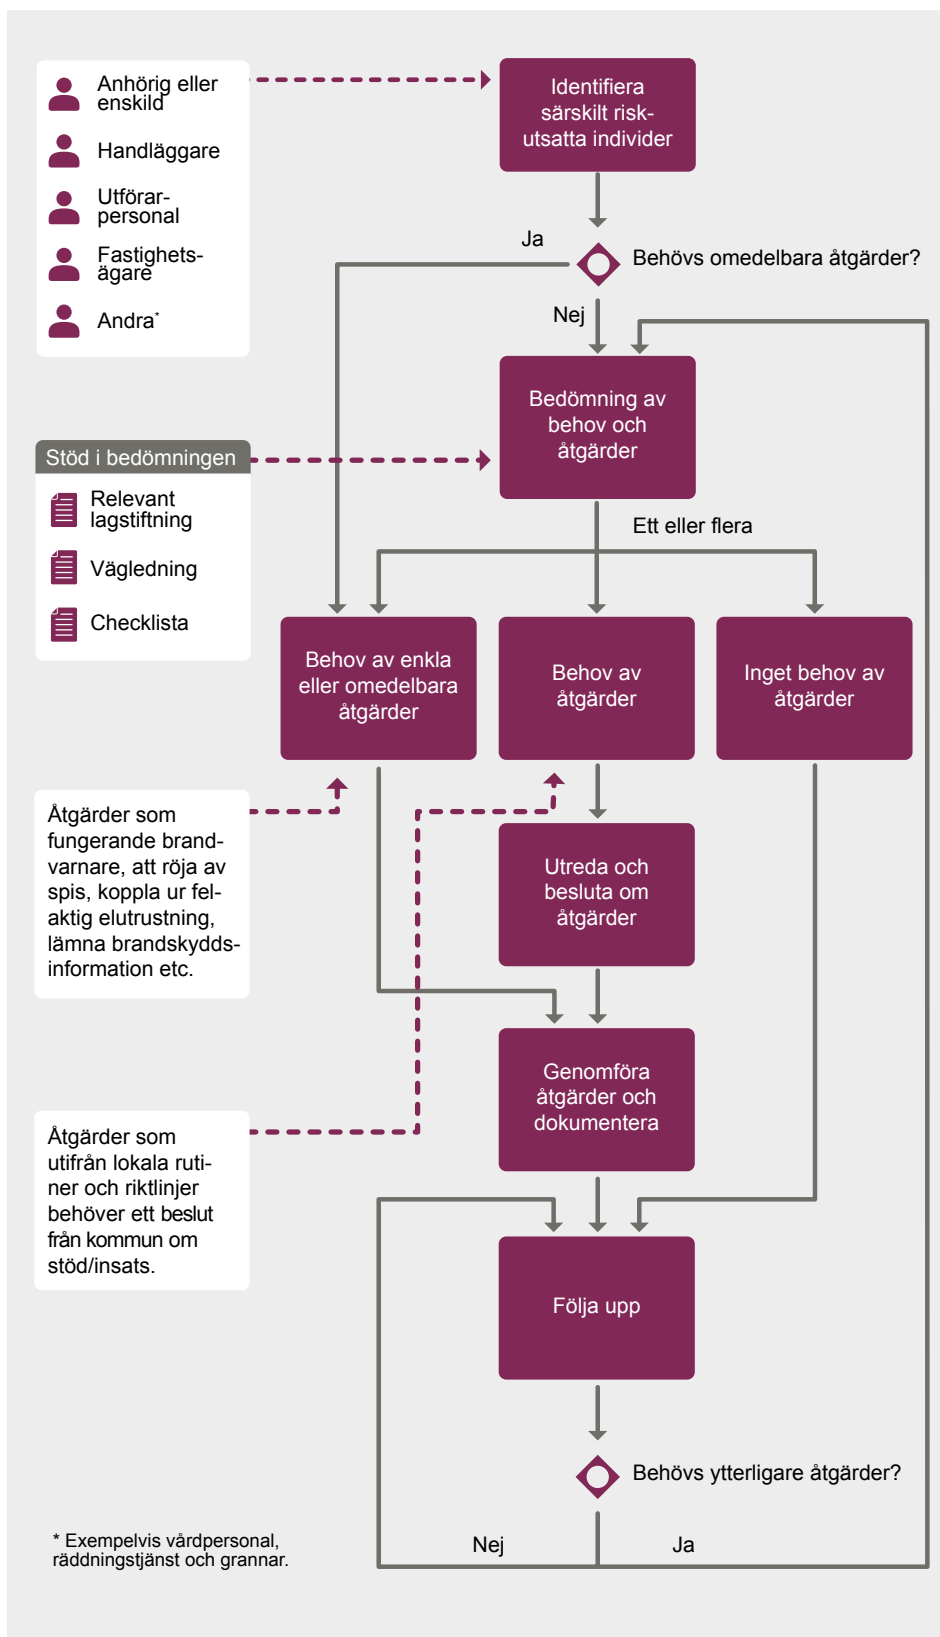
Anhörig eller enskild

Handläggare

Utförarpersonal

Fastighetsägare

Andra*

Identifiera särskilt riskutsatta individer

Ja

Behövs omedelbara åtgärder?

Nej

Stöd i bedömningen

Relevant lagstiftning

Vägledning

Checklista

Bedömning av behov och åtgärder

Ett eller flera

Behov av enkla eller omedelbara åtgärder

Behov av åtgärder

Inget behov av åtgärder

Åtgärder som fungerande brandvarnare, att röja av spis, koppla ur felaktig elutrustning, lämna brandskyddsinformation etc.

Utreda och besluta om åtgärder

Genomföra åtgärder och dokumentera

Åtgärder som utifrån lokala rutiner och riktlinjer behöver ett beslut från kommun om stöd/insats.

Följa upp

Behövs ytterligare åtgärder?

* Exempelvis vårdpersonal, räddningstjänst och grannar.

Nej

Ja